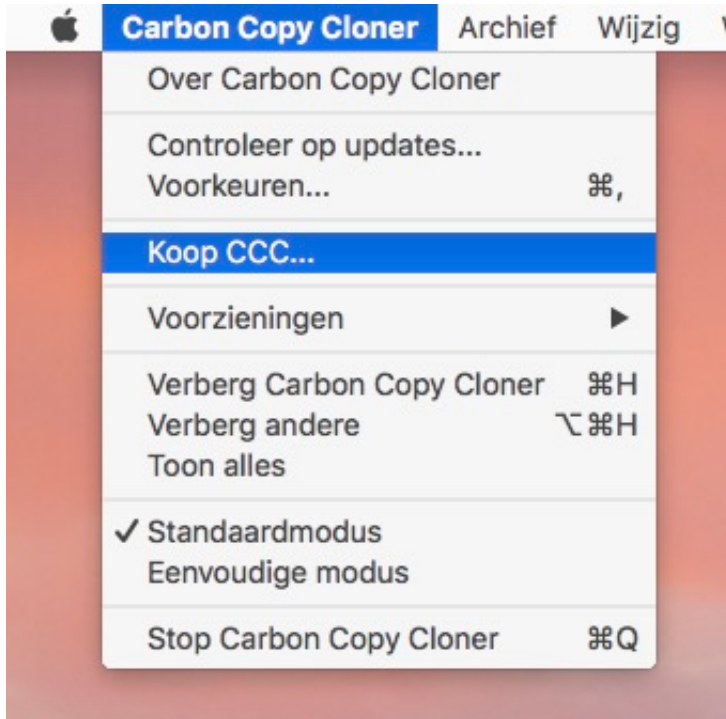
Carbon Copy Cloner Archief Wijzig

Over Carbon Copy Cloner

Controleer op updates...
Voorkeuren... ⌘,

Koop CCC...

Voorzieningen ▶

Verberg Carbon Copy Cloner ⌘H
Verberg andere ⌥⌘H
Toon alles

✓ Standaardmodus
Eenvoudige modus

Stop Carbon Copy Cloner ⌘Q